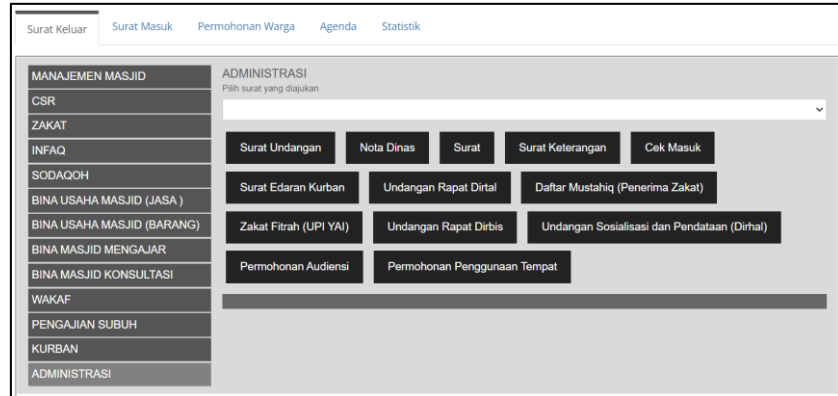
Surat Keluar | Surat Masuk | Permohonan Warga | Agenda | Statistik

MANAJEMEN MASJID
CSR
ZAKAT
INFAQ
SODAQOH
BINA USAHA MASJID (JASA )
BINA USAHA MASJID (BARANG)
BINA MASJID MENGAJAR
BINA MASJID KONSULTASI
WAKAF
PENGAJIAN SUBUH
KURBAN
ADMINISTRASI

ADMINISTRASI
Pilih surat yang diajukan

Surat Undangan | Nota Dinas | Surat | Surat Keterangan | Cek Masuk
Surat Edaran Kurban | Undangan Rapat Dirtal | Daftar Mustahiq (Penerima Zakat)
Zakat Fitrah (UPI YAI) | Undangan Rapat Dirbis | Undangan Sosialisasi dan Pendataan (Dirhal)
Permohonan Audiensi | Permohonan Penggunaan Tempat